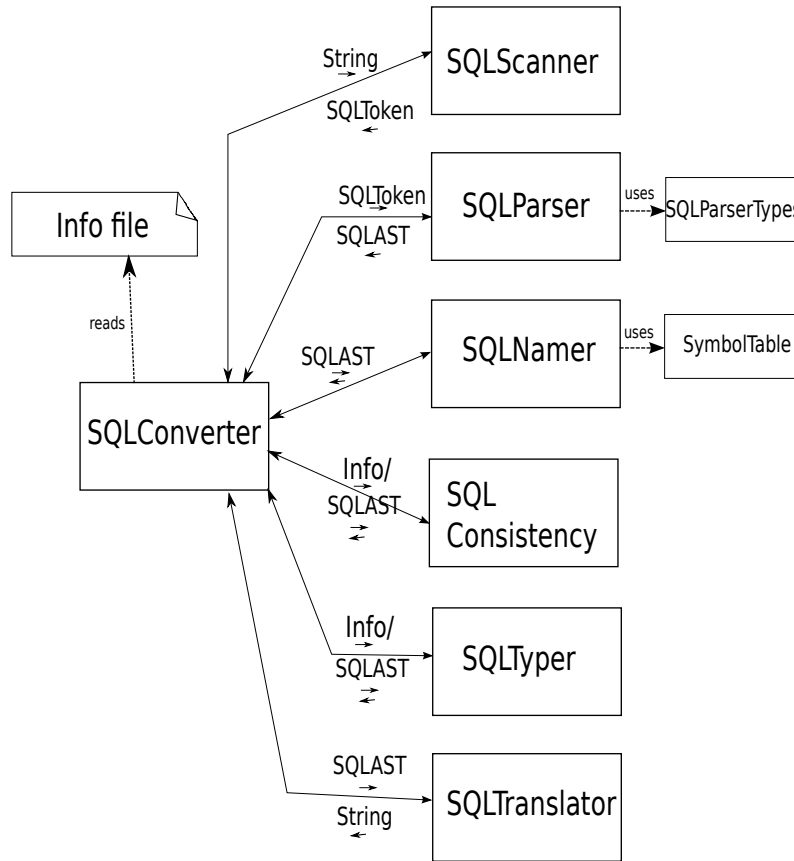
String
SQLScanner
SQLToken
Info file
SQLToken
SQLParser
uses
SQLParserTypes
SQLAST
reads
SQLAST
SQLNamer
uses
SymbolTable
SQLConverter
Info/
SQLAST
SQL
Consistency
Info/
SQLAST
SQLTyper
SQLAST
String
SQLTranslator